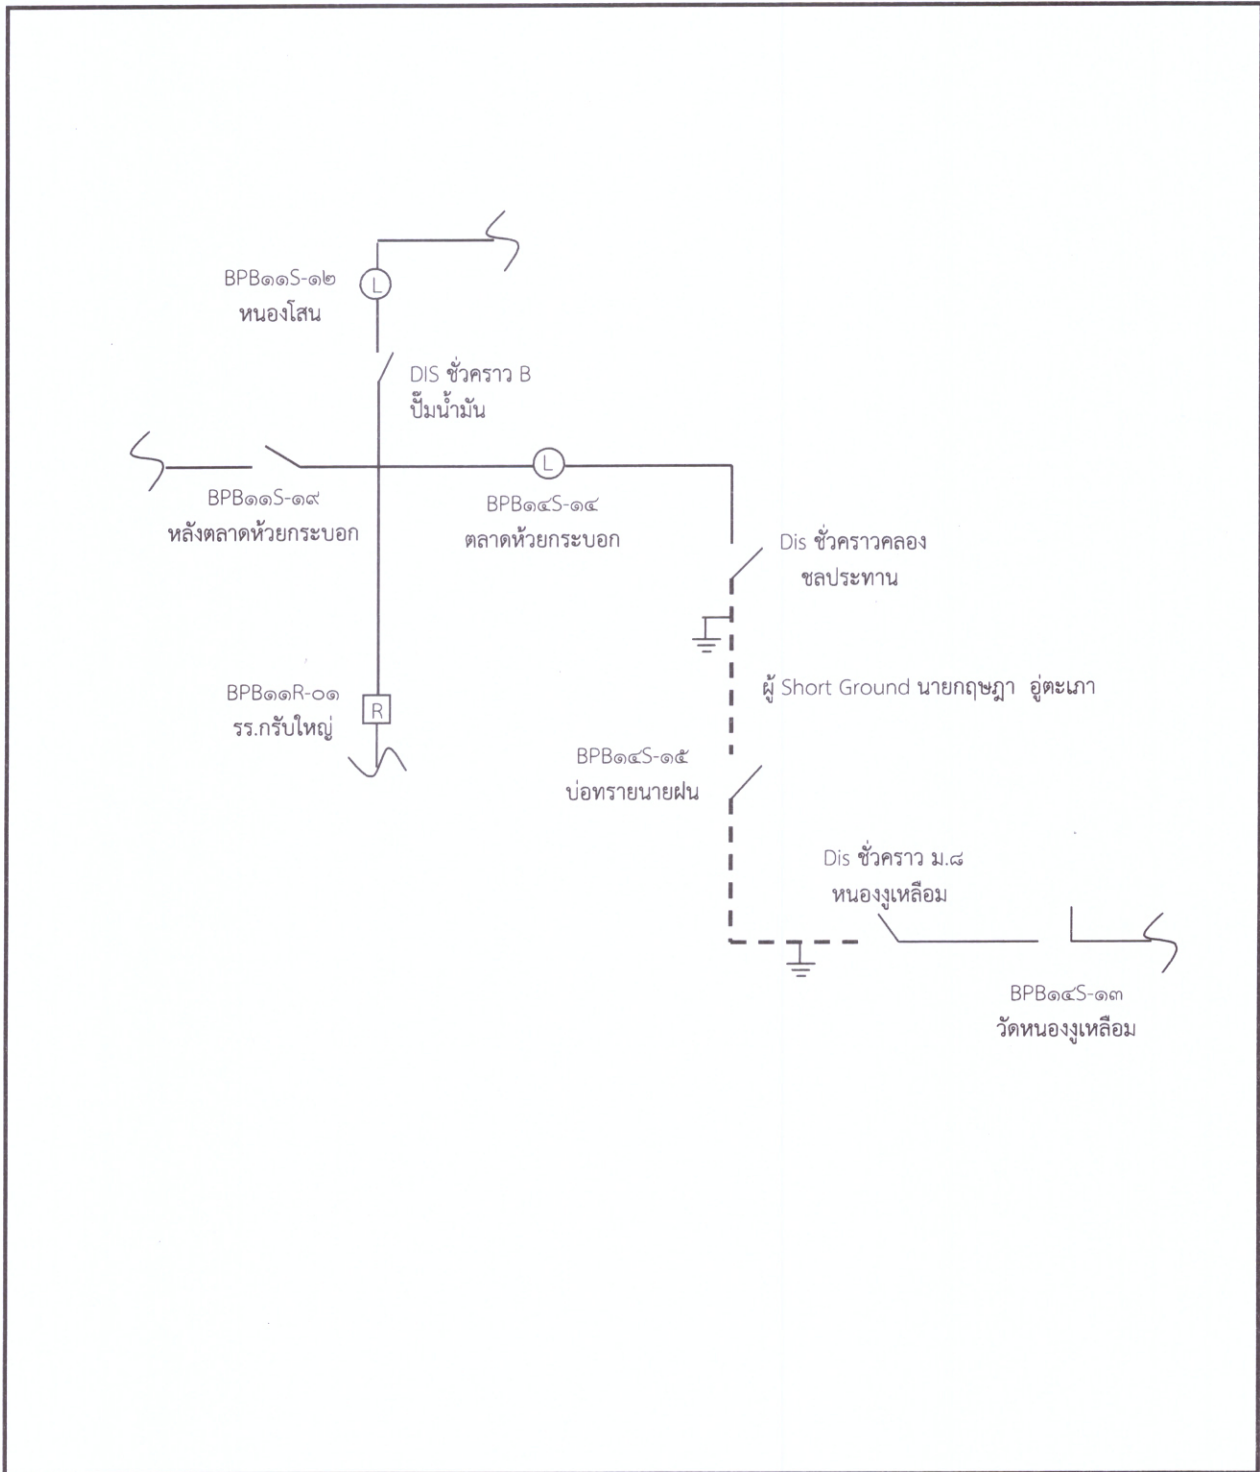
BPB๑๑S-๑๒
หนองโสน

L

DIS ชั่วคราว B
ปั๊มน้ำมัน

BPB๑๑S-๑๙
หลังตลาดห้วยกระบอก

L

BPB๑๔S-๑๔
ตลาดห้วยกระบอก

Dis ชั่วคราวคลอง
ชลประทาน

ผู้ Short Ground นายกฤษฎา อู่ตะเภา

BPB๑๑R-๐๑
รร.กรับใหญ่

R

BPB๑๔S-๑๕
บ่อทรายนายฝน

Dis ชั่วคราว ม.๘
หนองงูเหลือม

BPB๑๔S-๑๓
วัดหนองงูเหลือม